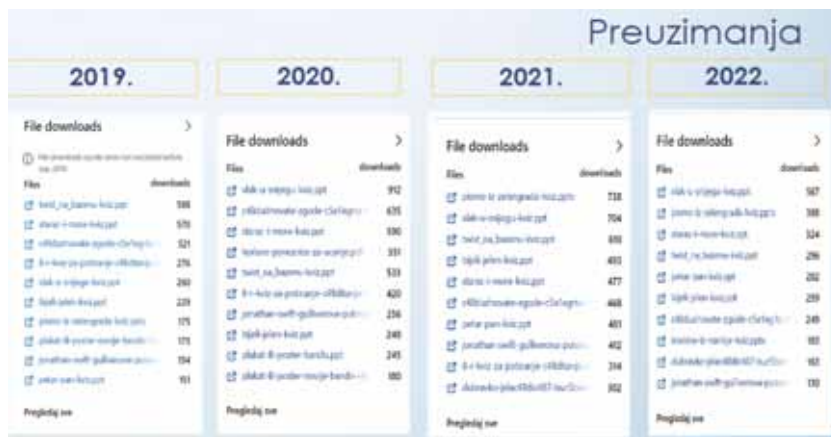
Preuzimanja

2019.

File downloads

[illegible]

| Files | downloads |
|---|---|
| twist_na_baenu-kviz.ppt | 598 |
| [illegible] | 570 |
| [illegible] | 521 |
| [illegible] | 276 |
| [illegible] | 260 |
| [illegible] | 229 |
| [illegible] | 175 |
| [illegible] | 175 |
| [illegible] | 154 |
| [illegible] | 151 |

Pregledaj sve

2020.

File downloads

| Files | downloads |
|---|---|
| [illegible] | 912 |
| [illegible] | 635 |
| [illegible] | 590 |
| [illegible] | 551 |
| twist_na_baenu-kviz.ppt | 533 |
| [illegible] | 420 |
| jonathan-swift-gulliverova-putov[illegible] | 256 |
| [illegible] | 249 |
| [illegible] | 245 |
| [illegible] | 180 |

Pregledaj sve

2021.

File downloads

| Files | downloads |
|---|---|
| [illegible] | 738 |
| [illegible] | 704 |
| twist_na_baenu-kviz.ppt | 690 |
| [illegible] | 493 |
| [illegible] | 477 |
| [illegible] | 468 |
| petar-pan-kviz.ppt | 461 |
| jonathan-swift-gulliverova-putov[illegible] | 402 |
| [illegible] | 314 |
| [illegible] | 302 |

Pregledaj sve

2022.

File downloads

| Files | downloads |
|---|---|
| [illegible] | 567 |
| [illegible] | 388 |
| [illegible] | 324 |
| twist_na_baenu-kviz.ppt | 296 |
| petar-pan-kviz.ppt | 282 |
| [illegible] | 259 |
| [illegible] | 249 |
| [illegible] | 183 |
| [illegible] | 161 |
| jonathan-swift-gulliverova-putov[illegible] | 150 |

Pregledaj sve